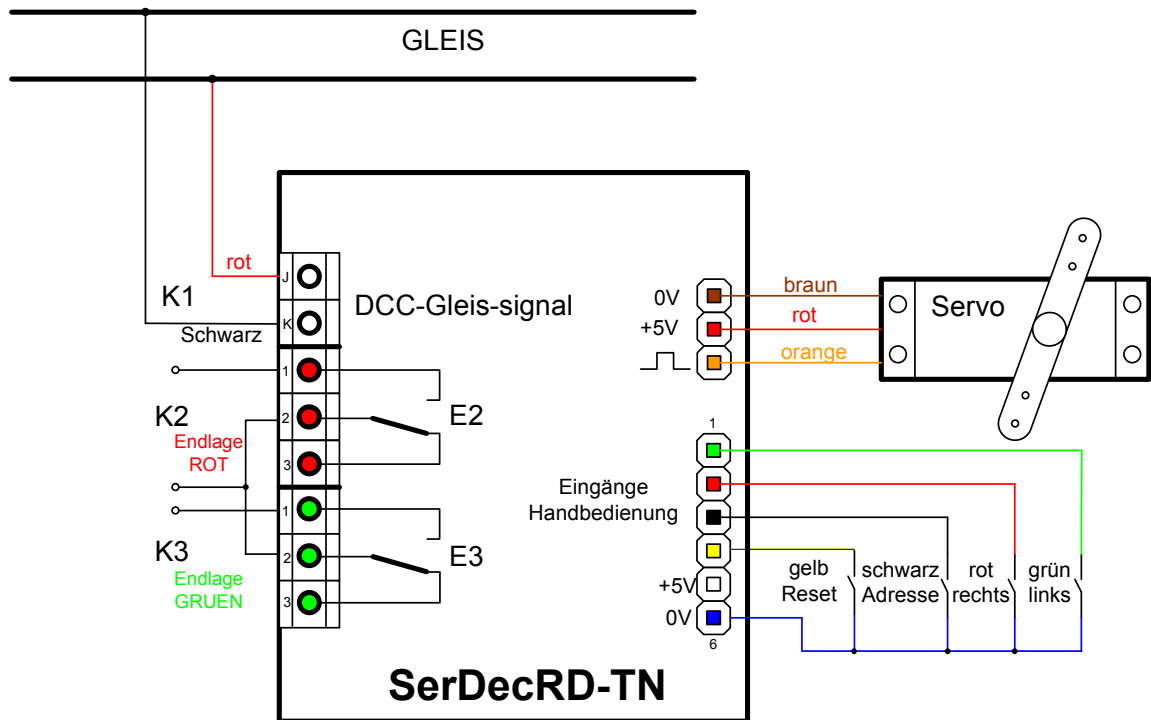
GLEIS

rot
J
K1
K
Schwarz
DCC-Gleis-signal

1
K2
2
E2
Endlage
ROT
3

1
K3
2
E3
Endlage
GRUEN
3

0V
+5V
braun
rot
orange
Servo

1
Eingänge
Handbedienung
+5V
0V
6

gelb
Reset
schwarz
Adresse
rot
rechts
grün
links

SerDecRD-TN